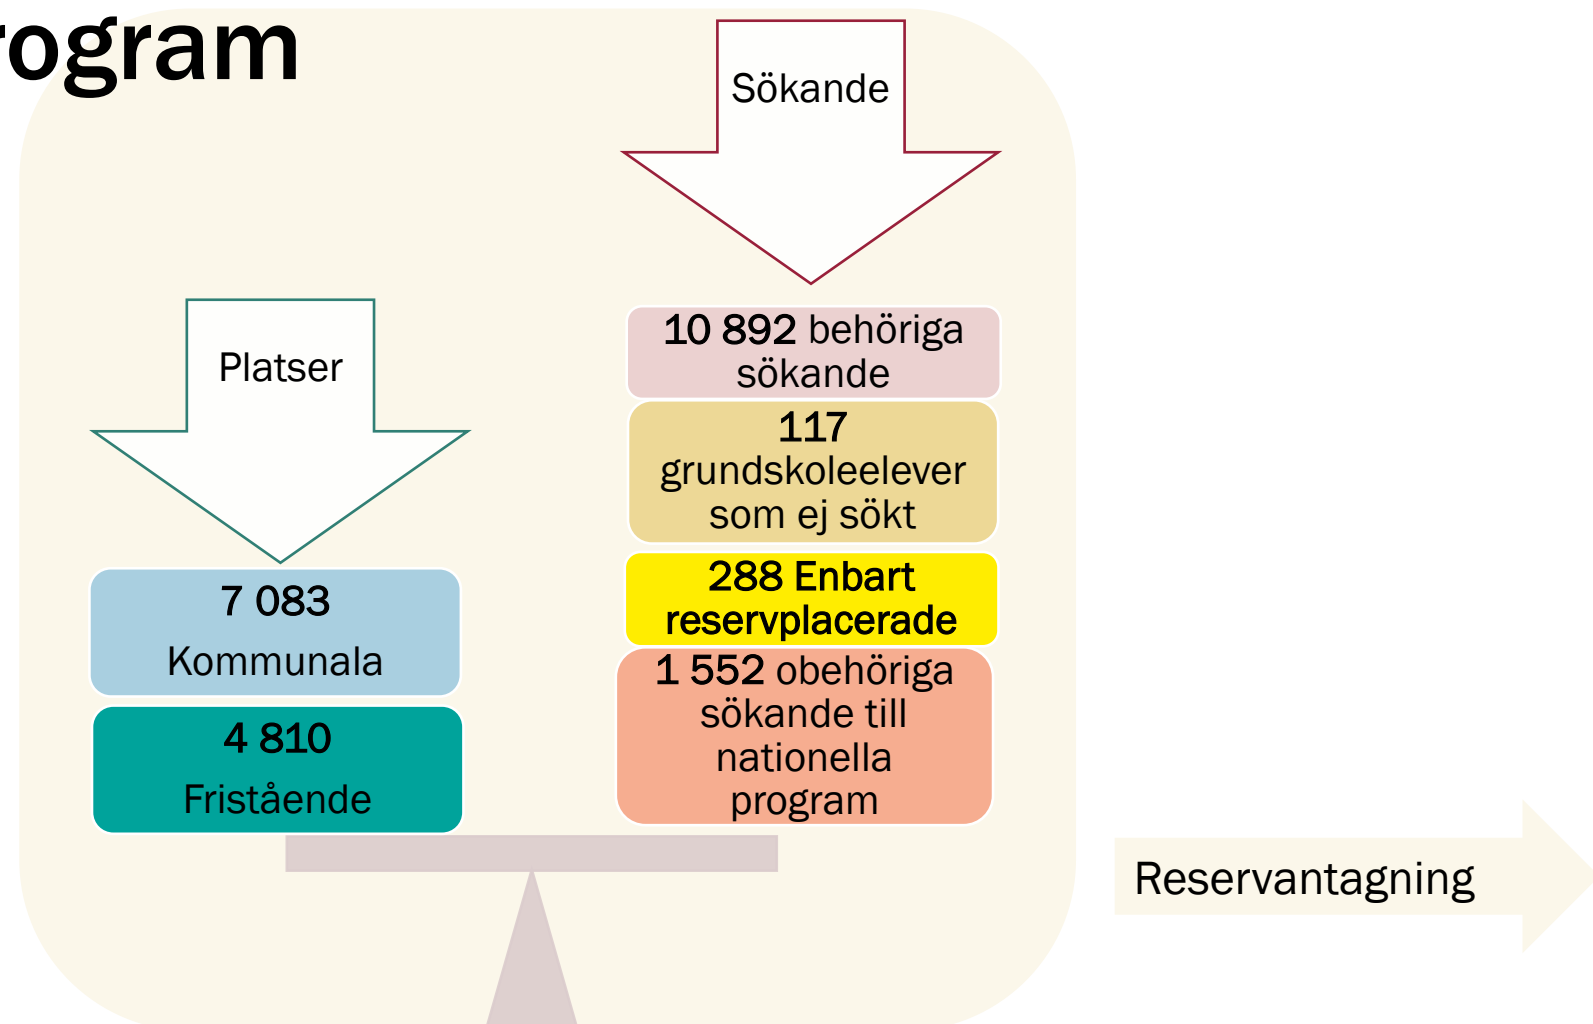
rogram

Sökande

Platser

10 892 behöriga sökande

117 grundskoleelever som ej sökt

288 Enbart reservplacerade

1 552 obehöriga sökande till nationella program

7 083 Kommunala

4 810 Fristående

Reservantagning